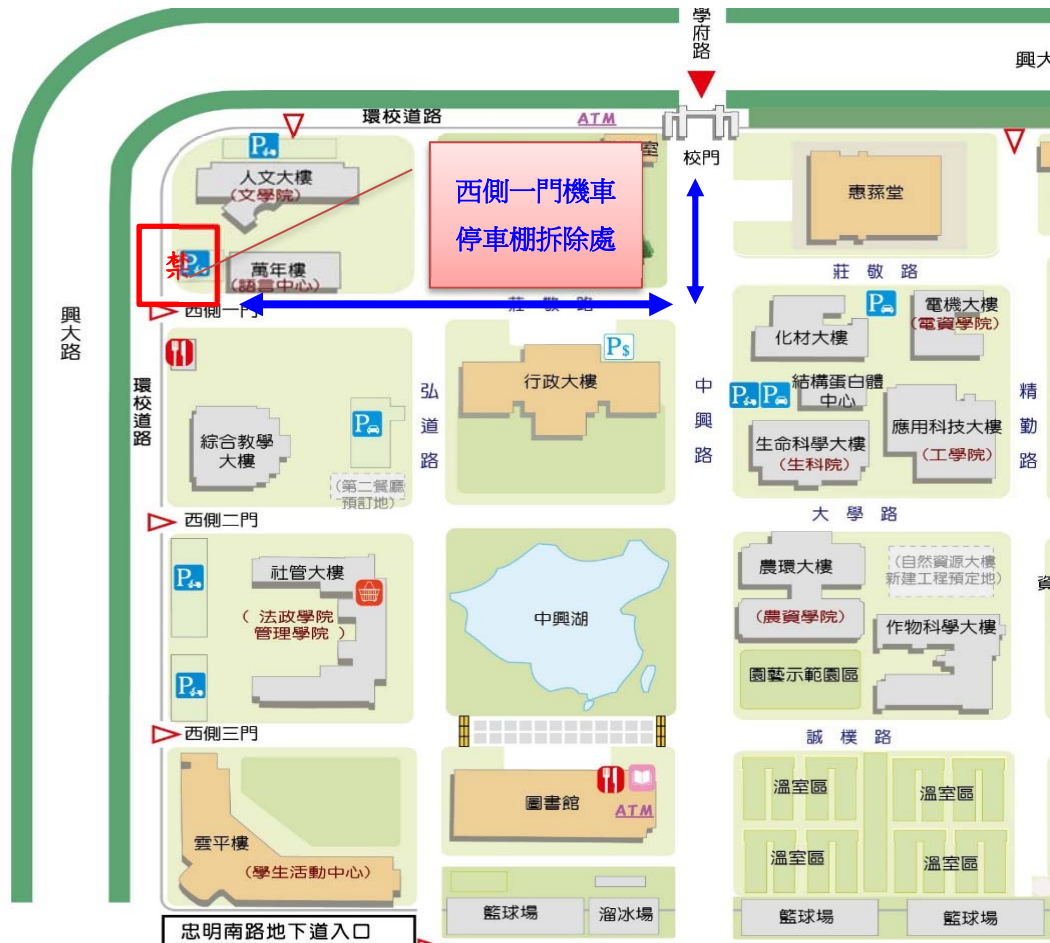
學府路

興大

環校道路

ATM

室

校門

西側一門機車停車棚拆除處

人文大樓
（文學院）

禁

萬年樓
（語言中心）

惠蓀堂

莊敬路

電機大樓
（電資學院）

化材大樓

興大路

西側一門

莊敬路

行政大樓

結構蛋白體中心

環校道路

綜合教學大樓

（第二餐廳預訂地）

弘道路

中興路

生命科學大樓
（生科院）

應用科技大樓
（工學院）

精勤路

大學路

西側二門

社管大樓
（法政學院 管理學院）

中興湖

農環大樓
（農資學院）

（自然資源大樓新建工程預定地）

作物科學大樓

園藝示範園區

資

西側三門

誠樸路

雲平樓
（學生活動中心）

圖書館

ATM

溫室區

溫室區

溫室區

溫室區

籃球場

溜冰場

籃球場

籃球場

忠明南路地下道入口